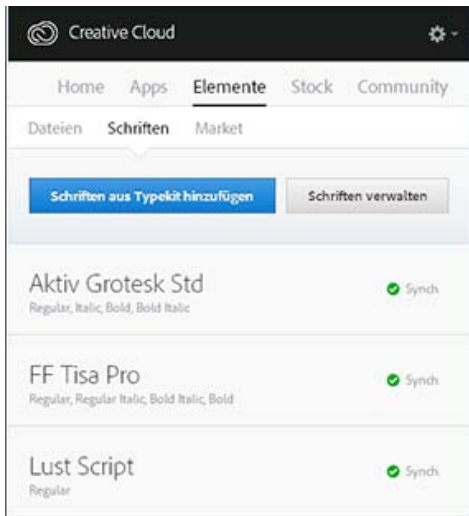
Creative Cloud

Home Apps Elemente Stock Community

Dateien Schriften Market

Schriften aus Typekit hinzufügen

Schriften verwalten

Aktiv Grotesk Std
Regular, Italic, Bold, Bold Italic
Synch

FF Tisa Pro
Regular, Regular Italic, Bold Italic, Bold
Synch

Lust Script
Regular
Synch